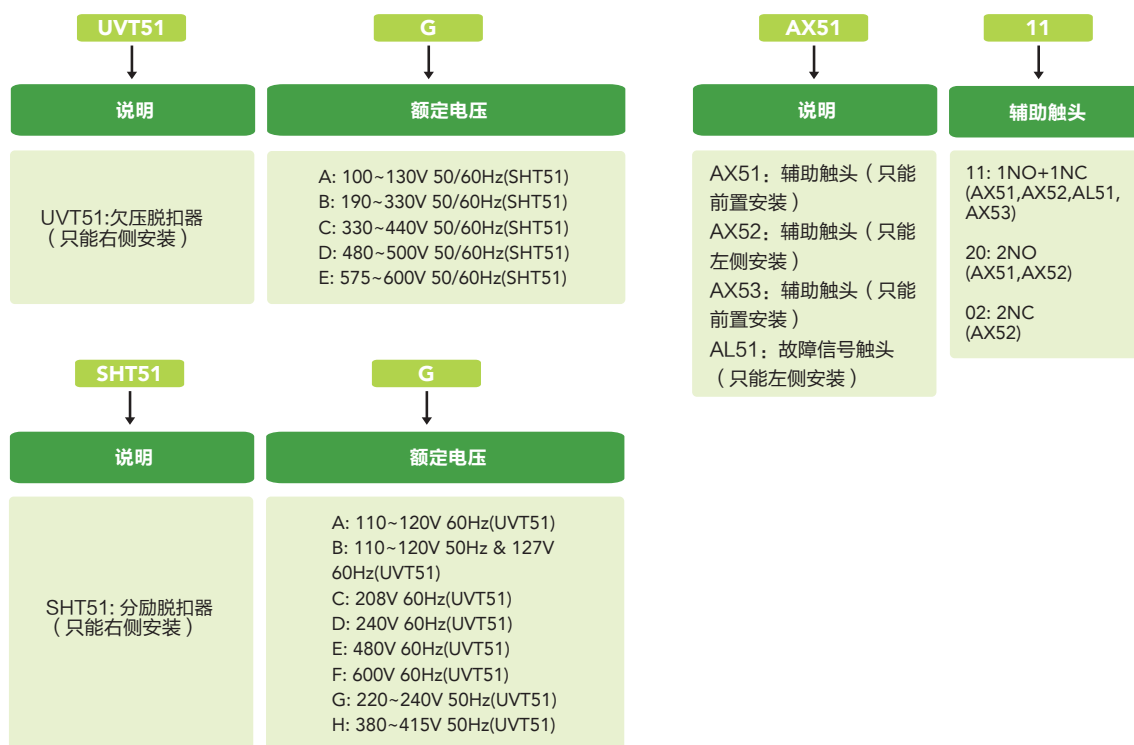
UVT51

说明

UVT51:欠压脱扣器（只能右侧安装）

G

额定电压

A: 100~130V 50/60Hz(SHT51)
B: 190~330V 50/60Hz(SHT51)
C: 330~440V 50/60Hz(SHT51)
D: 480~500V 50/60Hz(SHT51)
E: 575~600V 50/60Hz(SHT51)

AX51

说明

AX51：辅助触头（只能前置安装）
AX52：辅助触头（只能左侧安装）
AX53：辅助触头（只能前置安装）
AL51：故障信号触头（只能左侧安装）

11

辅助触头

11: 1NO+1NC (AX51,AX52,AL51, AX53)

20: 2NO (AX51,AX52)

02: 2NC (AX52)

SHT51

说明

SHT51: 分励脱扣器（只能右侧安装）

G

额定电压

A: 110~120V 60Hz(UVT51)
B: 110~120V 50Hz & 127V 60Hz(UVT51)
C: 208V 60Hz(UVT51)
D: 240V 60Hz(UVT51)
E: 480V 60Hz(UVT51)
F: 600V 60Hz(UVT51)
G: 220~240V 50Hz(UVT51)
H: 380~415V 50Hz(UVT51)